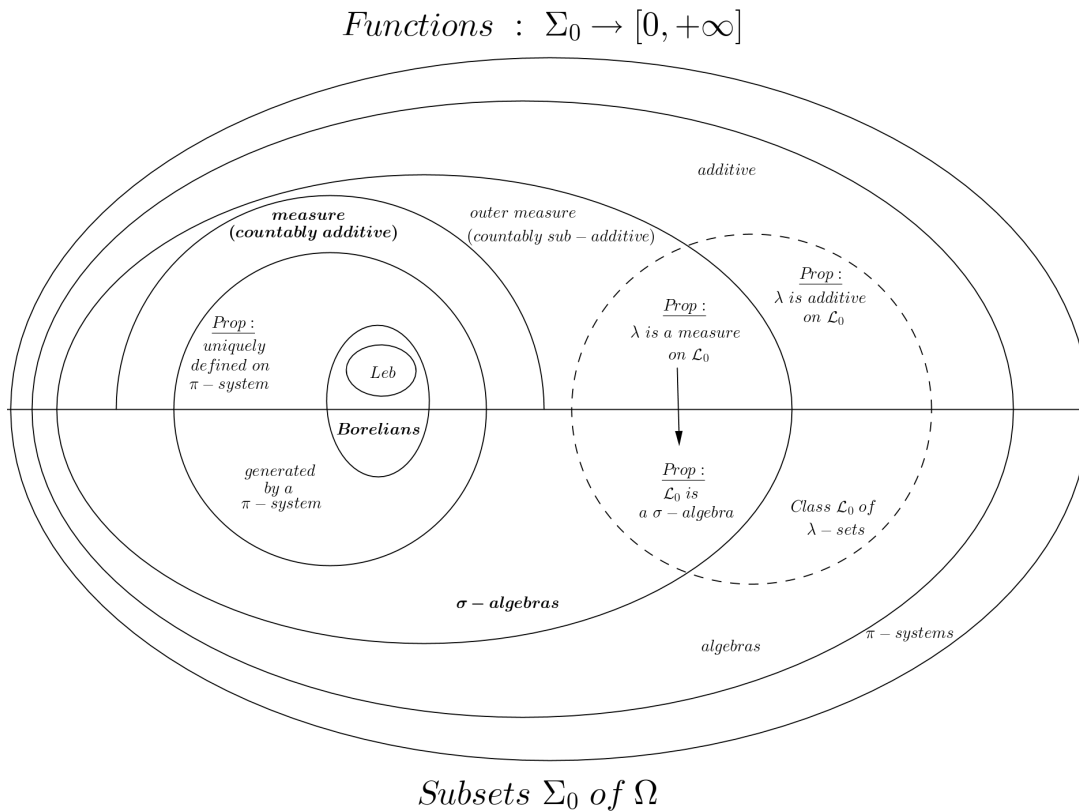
$Functions\ :\ \Sigma_0 \to [0,+\infty]$

$additive$

$\boldsymbol{measure}$ $\boldsymbol{(countably\ additive)}$

$outer\ measure$ $(countably\ sub-additive)$

$\underline{Prop:}$ $\lambda\ is\ additive$ $on\ \mathcal{L}_0$

$\underline{Prop:}$ $\lambda\ is\ a\ measure$ $on\ \mathcal{L}_0$

$\underline{Prop:}$ $uniquely$ $defined\ on$ $\pi-system$

$Leb$

$\boldsymbol{Borelians}$

$generated$ $by\ a$ $\pi-system$

$\underline{Prop:}$ $\mathcal{L}_0\ is$ $a\ \sigma-algebra$

$Class\ \mathcal{L}_0\ of$ $\lambda-sets$

$\boldsymbol{\sigma-algebras}$

$algebras$

$\pi-systems$

$Subsets\ \Sigma_0\ of\ \Omega$